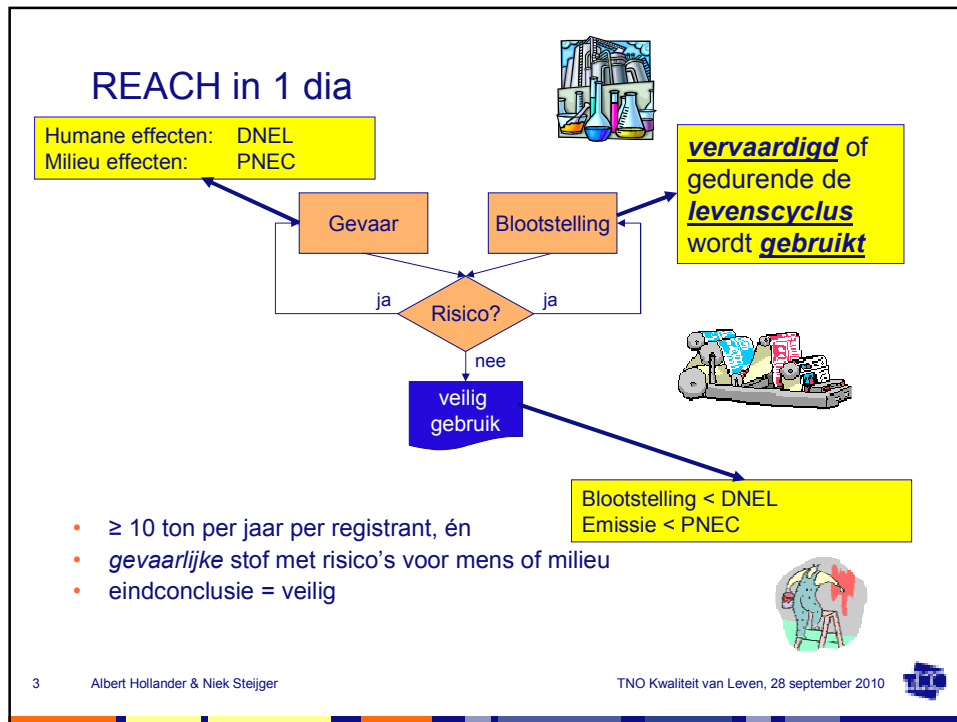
REACH in 1 dia

Humane effecten: DNEL
Milieu effecten: PNEC

***vervaardigd*** of gedurende de ***levenscyclus*** wordt ***gebruikt***

Gevaar

Blootstelling

ja

Risico?

ja

nee

veilig gebruik

Blootstelling < DNEL
Emissie < PNEC

- ≥ 10 ton per jaar per registrant, én
- *gevaarlijke* stof met risico's voor mens of milieu
- eindconclusie = veilig

3 Albert Hollander & Niek Steijger

TNO Kwaliteit van Leven, 28 september 2010